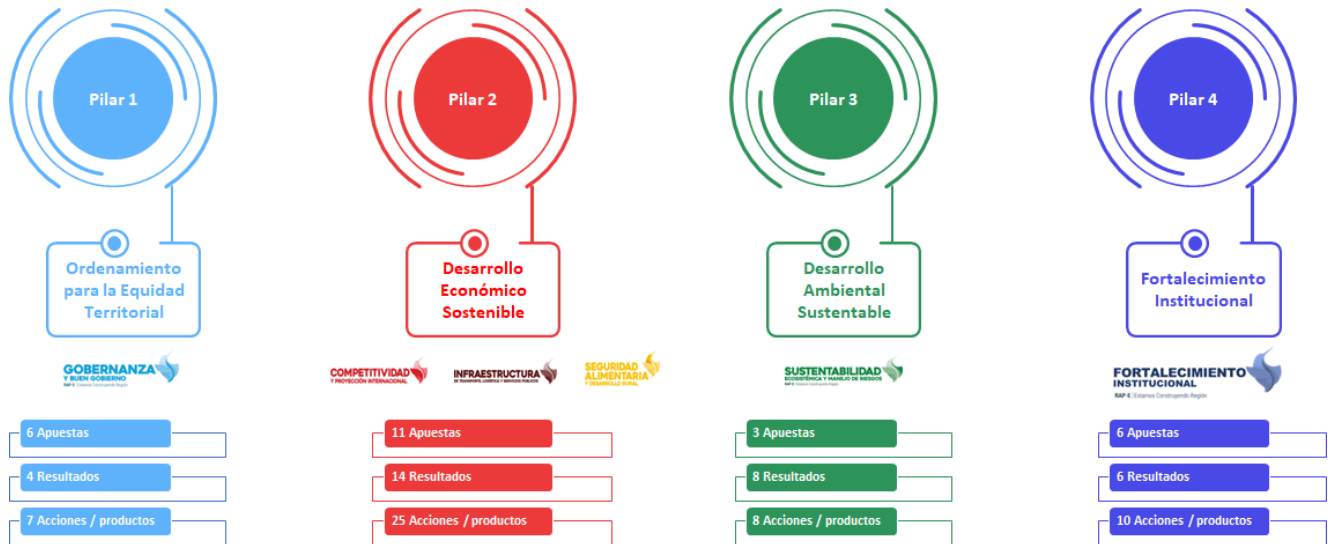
Pilar 1

Ordenamiento para la Equidad Territorial

GOBERNANZA Y BUEN GOBIERNO
RAP-E Estamos Construyendo Región

6 Apuestas

4 Resultados

7 Acciones / productos

Pilar 2

Desarrollo Económico Sostenible

COMPETITIVIDAD Y PROYECCIÓN INTERNACIONAL

INFRAESTRUCTURA DE TRANSPORTE, LOGÍSTICA Y SERVICIOS PÚBLICOS

SEGURIDAD ALIMENTARIA Y DESARROLLO RURAL

11 Apuestas

14 Resultados

25 Acciones / productos

Pilar 3

Desarrollo Ambiental Sustentable

SUSTENTABILIDAD ECOSISTÉMICA Y MANEJO DE RIESGOS
RAP-E Estamos Construyendo Región

3 Apuestas

8 Resultados

8 Acciones / productos

Pilar 4

Fortalecimiento Institucional

FORTALECIMIENTO INSTITUCIONAL
RAP-E Estamos Construyendo Región

6 Apuestas

6 Resultados

10 Acciones / productos